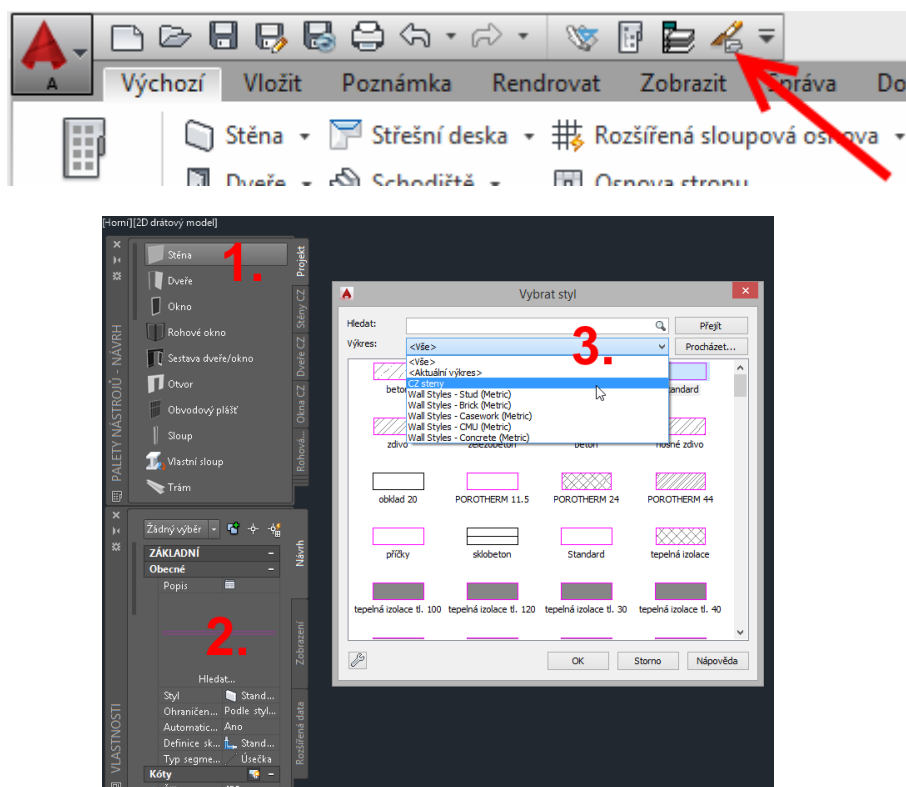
A

Výchozí Vložit Poznámka Rendrovat Zobrazit Správa Do

Stěna Střešní deska Rozšířená sloupová osnova

Dveře Schodiště Osnova stropu

[Horní][2D drátový model]

1.

Stěna
Dveře
Okno
Rohové okno
Sestava dveře/okno
Otvor
Obvodový plášť
Sloup
Vlastní sloup
Trám

Projekt
Stěny CZ
Dveře CZ
Okna CZ
Rohová...

PALETY NÁSTROJŮ - NÁVRH

Žádný výběr

ZÁKLADNÍ
Obecné
Popis

2.

Hledat...

| Styl | Stand... |
|---|---|
| Ohraničen... | Podle styl... |
| Automatic... | Ano |
| Definice sk... | Stand... |
| Typ segme... | Úsečka |

Kóty

Návrh
Zobrazení
Rozšířená data

VLASTNOSTI

Vybrat styl

Hledat:
Přejít
Výkres:
<Vše>
Procházet...

3.

<Vše>
<Aktuální výkres>
CZ steny
Wall Styles - Stud (Metric)
Wall Styles - Brick (Metric)
Wall Styles - Casework (Metric)
Wall Styles - CMU (Metric)
Wall Styles - Concrete (Metric)

beto
tandard
zdivo
železobeton
beton
nosné zdivo
obklad 20
POROTHERM 11.5
POROTHERM 24
POROTHERM 44
příčky
sklobeton
Standard
tepelná izolace
tepelná izolace tl. 100
tepelná izolace tl. 120
tepelná izolace tl. 30
tepelná izolace tl. 40

OK
Storno
Nápověda